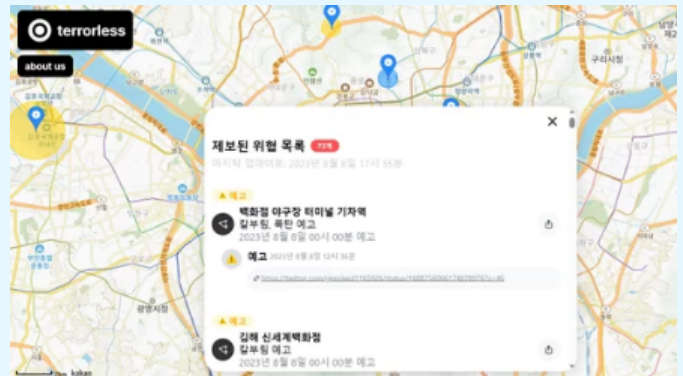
terrorless

about us

제보된 위협 목록 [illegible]

마지막 업데이트: 2023년 8월 8일 17시 55분

⚠ 예고

백화점 야구장 터미널 기차역
칼부림, 폭탄 예고
2023년 8월 8일 00시 00분 예고

예고 2023년 8월 8일 12시 36분

https://twitter.com/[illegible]

⚠ 예고

김해 신세계백화점
칼부림 예고
2023년 8월 8일 00시 00분 예고

구리시청

광명시청

kakao